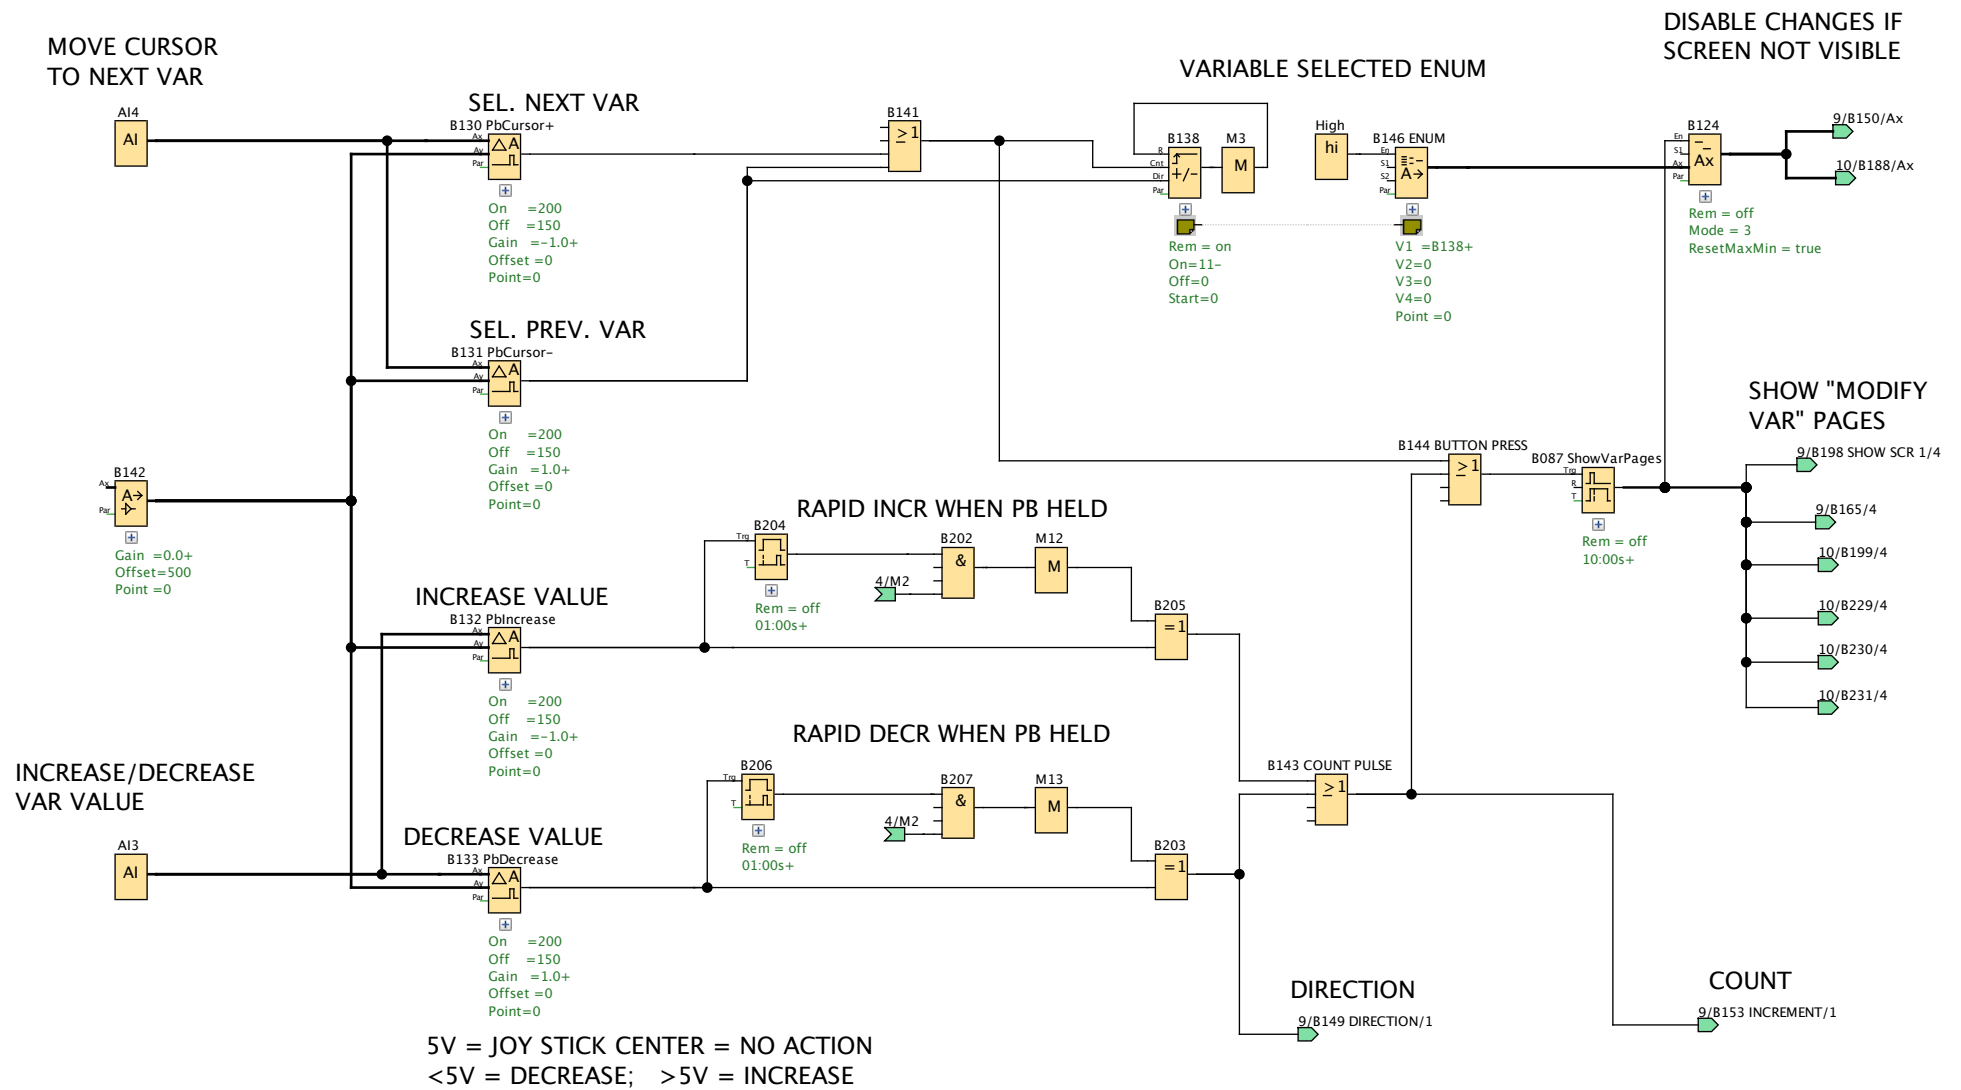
MOVE CURSOR TO NEXT VAR

AI4
AI

SEL. NEXT VAR
B130 PbCursor+
Ax
Av
Par
ΔA
On =200
Off =150
Gain =-1.0+
Offset =0
Point=0

B141
$\geq 1$

VARIABLE SELECTED ENUM
B138
R
Cnt
Dir
Par
+/-
M3
M
Rem = on
On=11-
Off=0
Start=0

High
hi
B146 ENUM
En
S1
S2
Par
A→
V1 =B138+
V2=0
V3=0
V4=0
Point =0

DISABLE CHANGES IF SCREEN NOT VISIBLE
B124
En
S1
Ax
Par
Ax
Rem = off
Mode = 3
ResetMaxMin = true
9/B150/Ax
10/B188/Ax

SEL. PREV. VAR
B131 PbCursor-
Ax
Av
Par
ΔA
On =200
Off =150
Gain =1.0+
Offset =0
Point=0

B142
Ax
Par
A→
Gain =0.0+
Offset=500
Point =0

SHOW "MODIFY VAR" PAGES
B144 BUTTON PRESS
$\geq 1$
B087 ShowVarPages
Trg
R
T
Rem = off
10:00s+
9/B198 SHOW SCR 1/4
9/B165/4
10/B199/4
10/B229/4
10/B230/4
10/B231/4

RAPID INCR WHEN PB HELD
B204
Trg
T
Rem = off
01:00s+
B202
&
4/M2
M12
M
B205
=1

INCREASE VALUE
B132 PbIncrease
Ax
Av
Par
ΔA
On =200
Off =150
Gain =-1.0+
Offset =0
Point=0

RAPID DECR WHEN PB HELD
B206
Trg
T
Rem = off
01:00s+
B207
&
4/M2
M13
M
B203
=1

B143 COUNT PULSE
$\geq 1$

INCREASE/DECREASE VAR VALUE

AI3
AI

DECREASE VALUE
B133 PbDecrease
Ax
Av
Par
ΔA
On =200
Off =150
Gain =1.0+
Offset =0
Point=0

DIRECTION
9/B149 DIRECTION/1

COUNT
9/B153 INCREMENT/1

5V = JOY STICK CENTER = NO ACTION
<5V = DECREASE; >5V = INCREASE